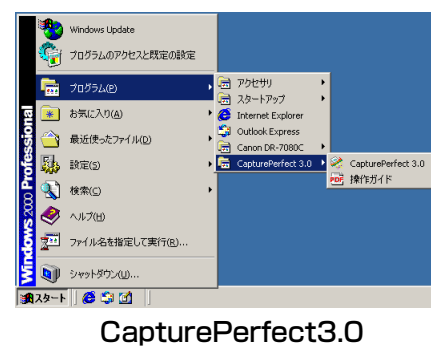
Windows Update
プログラムのアクセスと既定の設定
プログラム(P)
お気に入り(A)
最近使ったファイル(D)
設定(S)
検索(C)
ヘルプ(H)
ファイル名を指定して実行(R)...
シャットダウン(U)...
Windows 2000 Professional
アクセサリ
スタートアップ
Internet Explorer
Outlook Express
Canon DR-7080C
CapturePerfect 3.0
CapturePerfect 3.0
操作ガイド
スタート

CapturePerfect3.0